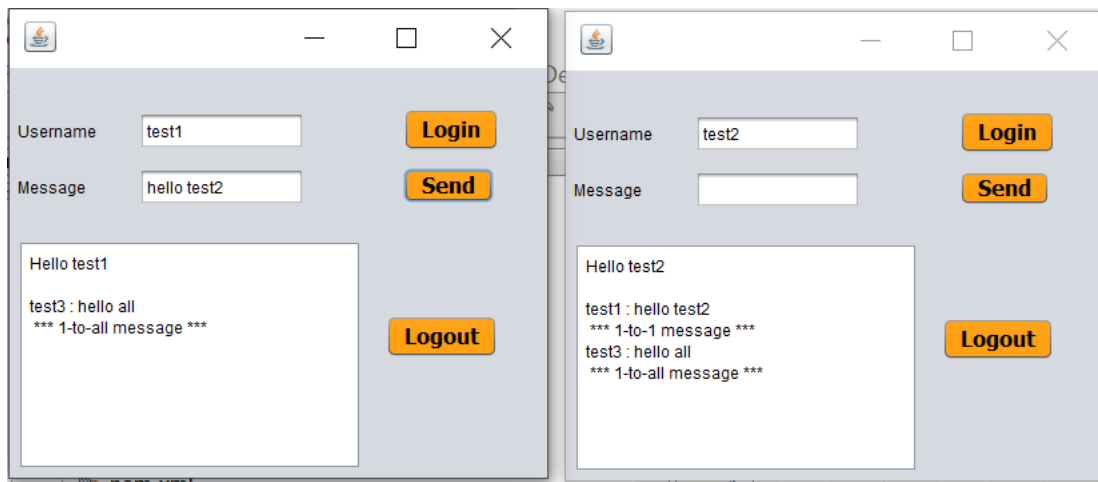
Username test1

Login

Message hello test2

Send

Hello test1

test3 : hello all
*** 1-to-all message ***

Logout

Username test2

Login

Message

Send

Hello test2

test1 : hello test2
*** 1-to-1 message ***
test3 : hello all
*** 1-to-all message ***

Logout